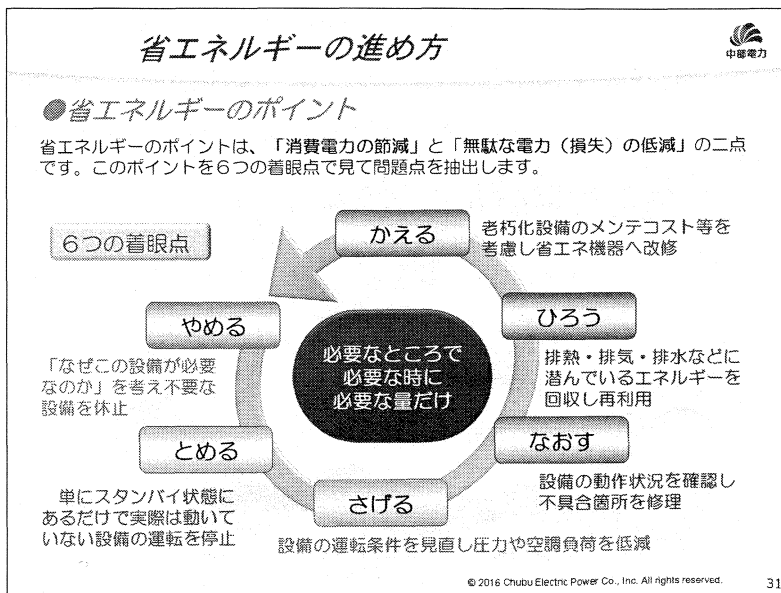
省エネルギーの進め方

中部電力

●省エネルギーのポイント

省エネルギーのポイントは、「消費電力の節減」と「無駄な電力（損失）の低減」の二点です。このポイントを6つの着眼点で見て問題点を抽出します。

6つの着眼点

必要なところで
必要な時に
必要な量だけ

かえる
老朽化設備のメンテコスト等を考慮し省エネ機器へ改修

ひろう
排熱・排気・排水などに潜んでいるエネルギーを回収し再利用

なおす
設備の動作状況を確認し不具合箇所を修理

さげる
設備の運転条件を見直し圧力や空調負荷を低減

とめる
単にスタンバイ状態にあるだけで実際は動いていない設備の運転を停止

やめる
「なぜこの設備が必要なのか」を考え不要な設備を休止

© 2016 Chubu Electric Power Co., Inc. All rights reserved.

31